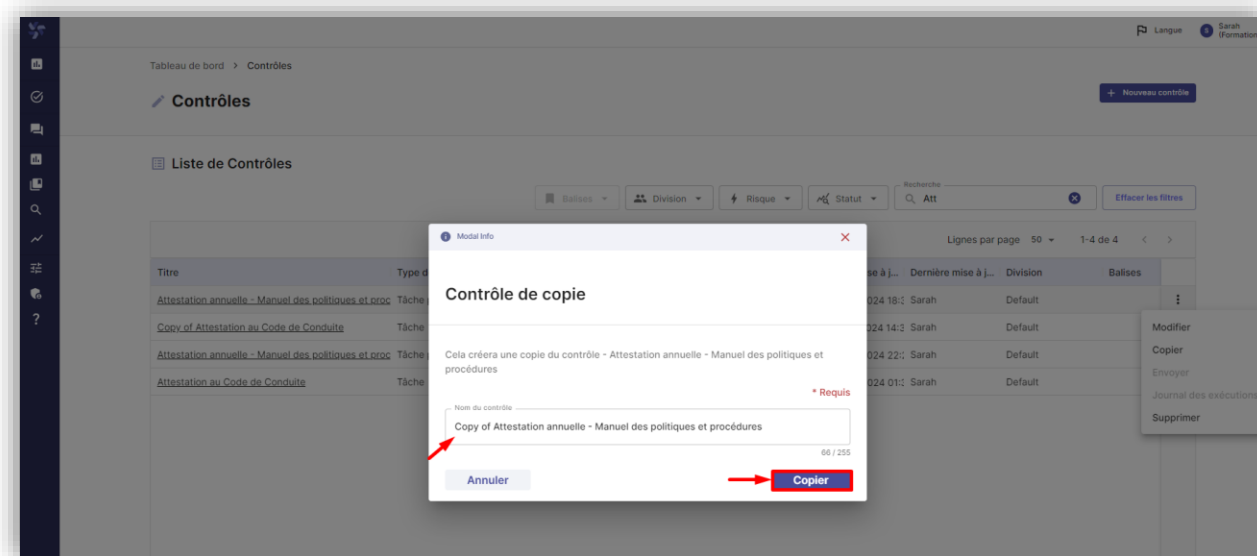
Langue Sarah (Formation

Tableau de bord > Contrôles

Contrôles

+ Nouveau contrôle

Liste de Contrôles

Balises Division Risque Statut

Recherche
Att

Effacer les filtres

Lignes par page 50 1-4 de 4

| Titre | Type d | Mise à j... | Dernière mise à j... | Division | Balises |
|---|---|---|---|---|---|
| Attestation annuelle - Manuel des politiques et proc | Tâche | 024 18: | Sarah | Default | |
| Copy of Attestation au Code de Conduite | Tâche | 024 14: | Sarah | Default | |
| Attestation annuelle - Manuel des politiques et proc | Tâche | 024 22: | Sarah | Default | |
| Attestation au Code de Conduite | Tâche | 024 01: | Sarah | Default | |

Modifier
Copier
Envoyer
Journal des exécutions
Supprimer

Modal Info

Contrôle de copie

Cela créera une copie du contrôle - Attestation annuelle - Manuel des politiques et procédures

* Requis

Nom du contrôle
Copy of Attestation annuelle - Manuel des politiques et procédures
66 / 255

Annuler

Copier